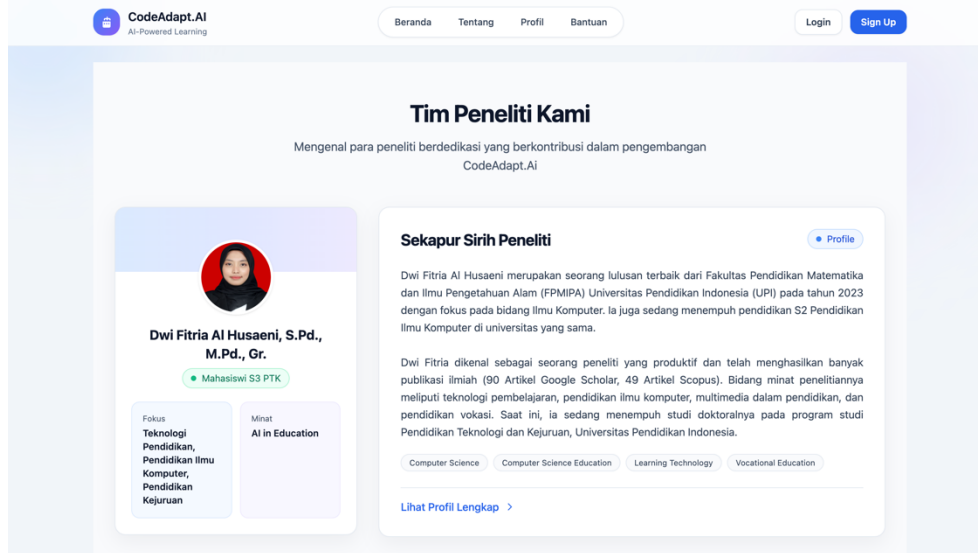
CodeAdapt.AI
AI-Powered Learning

Beranda Tentang Profil Bantuan

Login Sign Up

Tim Peneliti Kami

Mengenal para peneliti berdedikasi yang berkontribusi dalam pengembangan CodeAdapt.Ai

Dwi Fitria Al Husaeni, S.Pd., M.Pd., Gr.

Mahasiswi S3 PTK

Fokus
Teknologi Pendidikan, Pendidikan Ilmu Komputer, Pendidikan Kejuruan

Minat
AI in Education

Sekapur Sirih Peneliti

Profile

Dwi Fitria Al Husaeni merupakan seorang lulusan terbaik dari Fakultas Pendidikan Matematika dan Ilmu Pengetahuan Alam (FPMIPA) Universitas Pendidikan Indonesia (UPI) pada tahun 2023 dengan fokus pada bidang Ilmu Komputer. Ia juga sedang menempuh pendidikan S2 Pendidikan Ilmu Komputer di universitas yang sama.

Dwi Fitria dikenal sebagai seorang peneliti yang produktif dan telah menghasilkan banyak publikasi ilmiah (90 Artikel Google Scholar, 49 Artikel Scopus). Bidang minat penelitiannya meliputi teknologi pembelajaran, pendidikan ilmu komputer, multimedia dalam pendidikan, dan pendidikan vokasi. Saat ini, ia sedang menempuh studi doktoralnya pada program studi Pendidikan Teknologi dan Kejuruan, Universitas Pendidikan Indonesia.

Computer Science Computer Science Education Learning Technology Vocational Education

Lihat Profil Lengkap